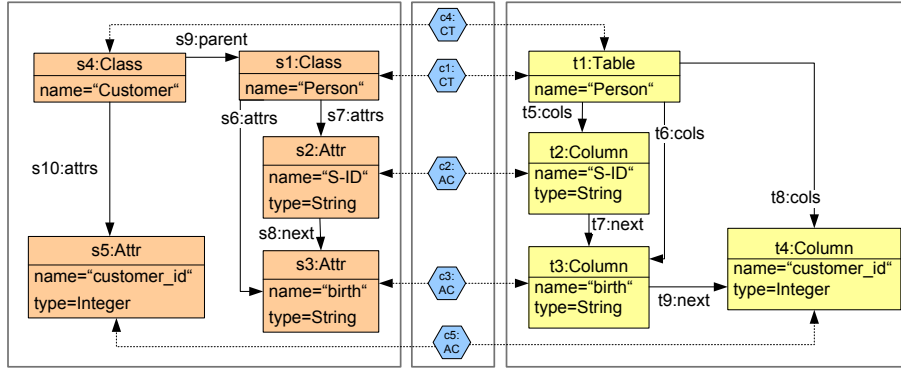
c4: CT

s9:parent

s4:Class
name=“Customer“

s1:Class
name=“Person“

c1: CT

t1:Table
name=“Person“

s6:attrs

s7:attrs

t5:cols

t6:cols

s10:attrs

s2:Attr
name=“S-ID“
type=String

c2: AC

t2:Column
name=“S-ID“
type=String

t8:cols

s8:next

t7:next

s5:Attr
name=“customer_id“
type=Integer

s3:Attr
name=“birth“
type=String

c3: AC

t3:Column
name=“birth“
type=String

t9:next

t4:Column
name=“customer_id“
type=Integer

c5: AC